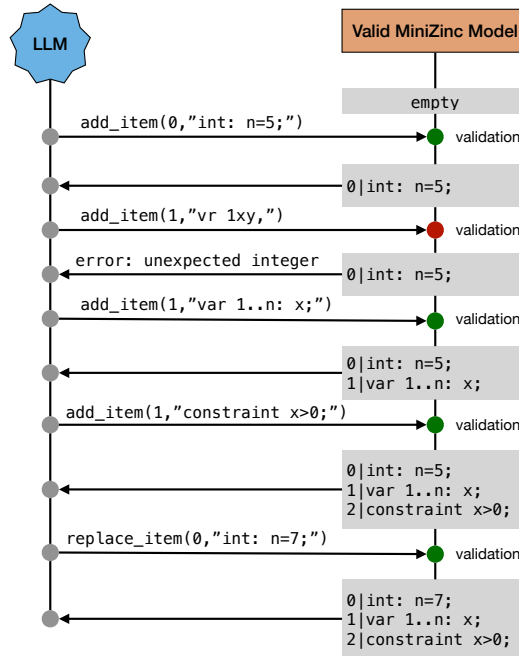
LLM

Valid MiniZinc Model

empty

add_item(0,"int: n=5;")

validation

0|int: n=5;

add_item(1,"vr 1xy,")

validation

error: unexpected integer

0|int: n=5;

add_item(1,"var 1..n: x;")

validation

0|int: n=5;
1|var 1..n: x;

add_item(1,"constraint x>0;")

validation

0|int: n=5;
1|var 1..n: x;
2|constraint x>0;

replace_item(0,"int: n=7;")

validation

0|int: n=7;
1|var 1..n: x;
2|constraint x>0;